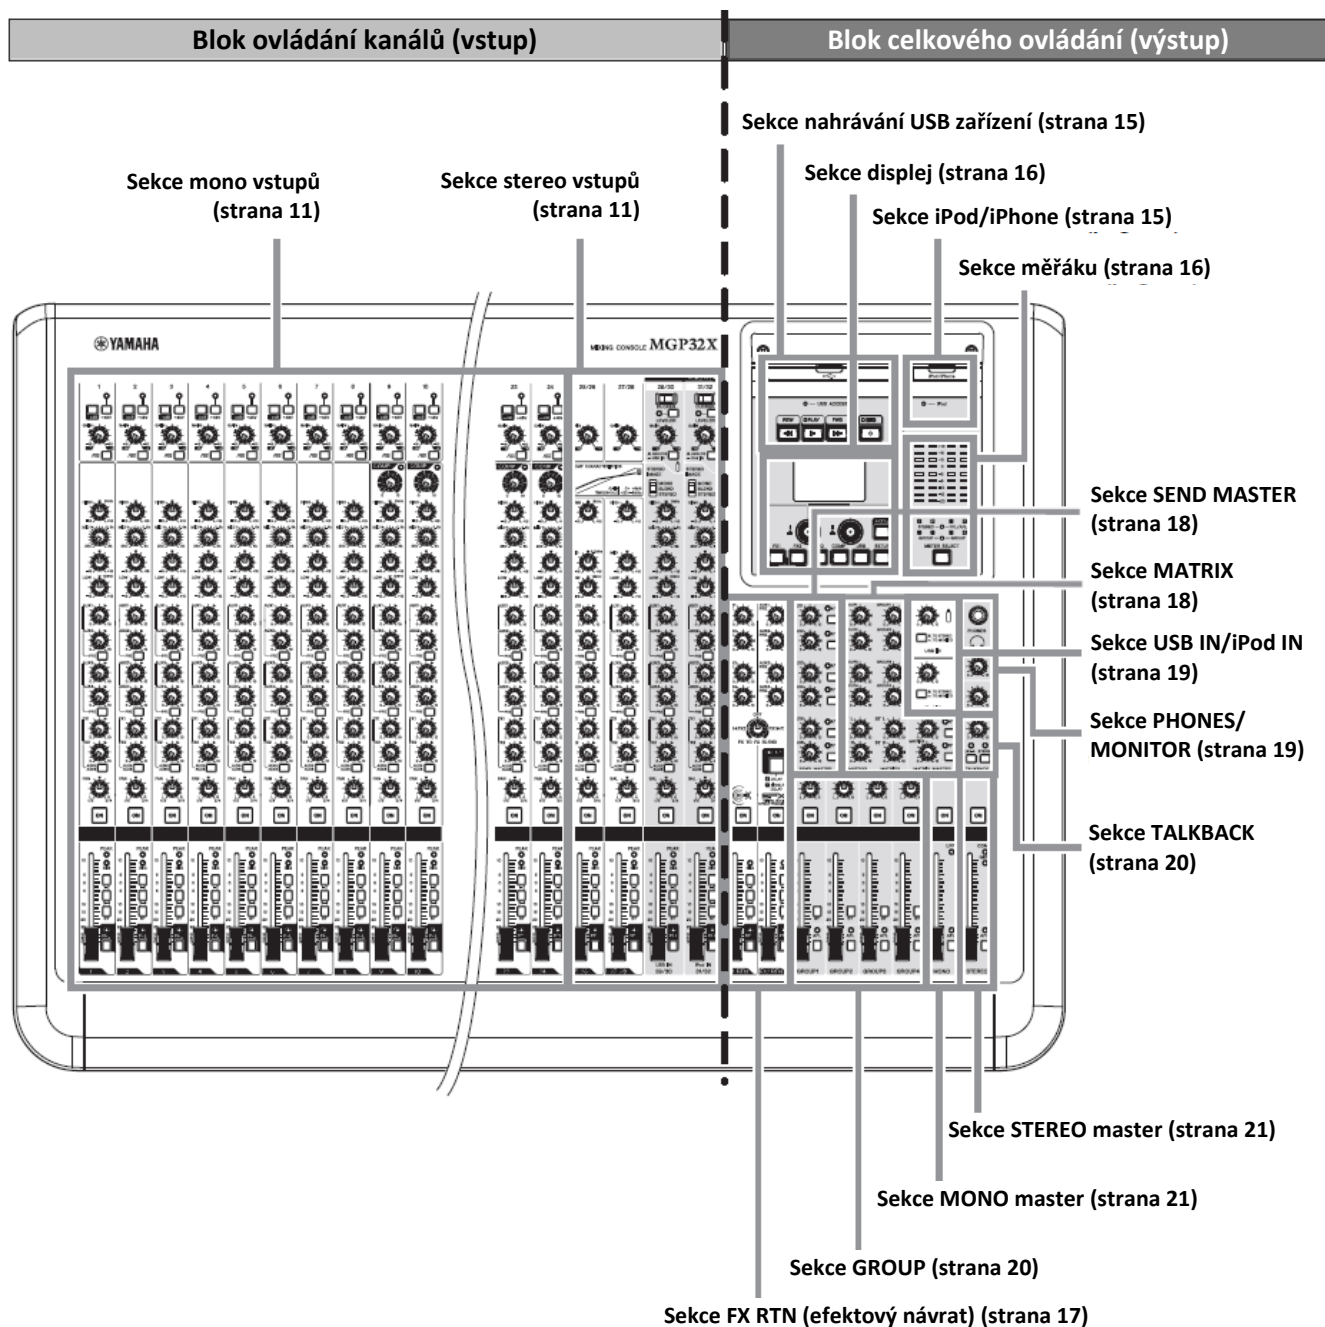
Blok ovládání kanálů (vstup)

Blok celkového ovládání (výstup)

Sekce nahrávání USB zařízení (strana 15)

Sekce displej (strana 16)

Sekce iPod/iPhone (strana 15)

Sekce měřáku (strana 16)

Sekce mono vstupů (strana 11)

Sekce stereo vstupů (strana 11)

YAMAHA

MIXING CONSOLE MGP32X

Sekce SEND MASTER (strana 18)

Sekce MATRIX (strana 18)

Sekce USB IN/iPod IN (strana 19)

Sekce PHONES/ MONITOR (strana 19)

Sekce TALKBACK (strana 20)

Sekce STEREO master (strana 21)

Sekce MONO master (strana 21)

Sekce GROUP (strana 20)

Sekce FX RTN (efektový návrat) (strana 17)